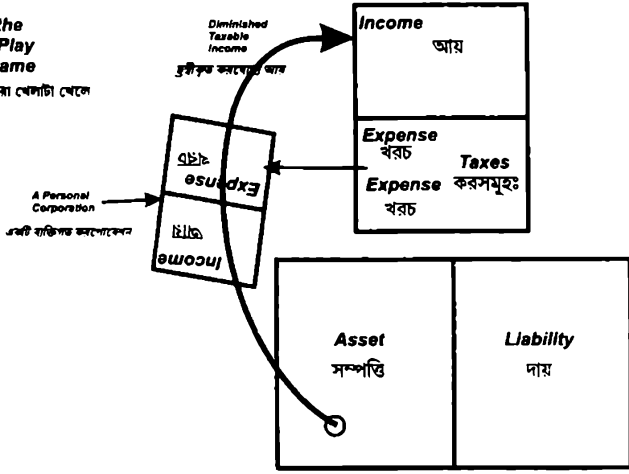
The
Play
ame
রা খেলাটা খেলে

Diminished
Taxable
Income
হ্রাসীকৃত করযোগ্য আয়

Income
আয়

Expense
খরচ

Taxes
করসমূহঃ

Expense
খরচ

Expense
খরচ

Income
আয়

A Personal
Corporation
একটি ব্যক্তিগত করপোরেশন

Asset
সম্পত্তি

Liability
দায়